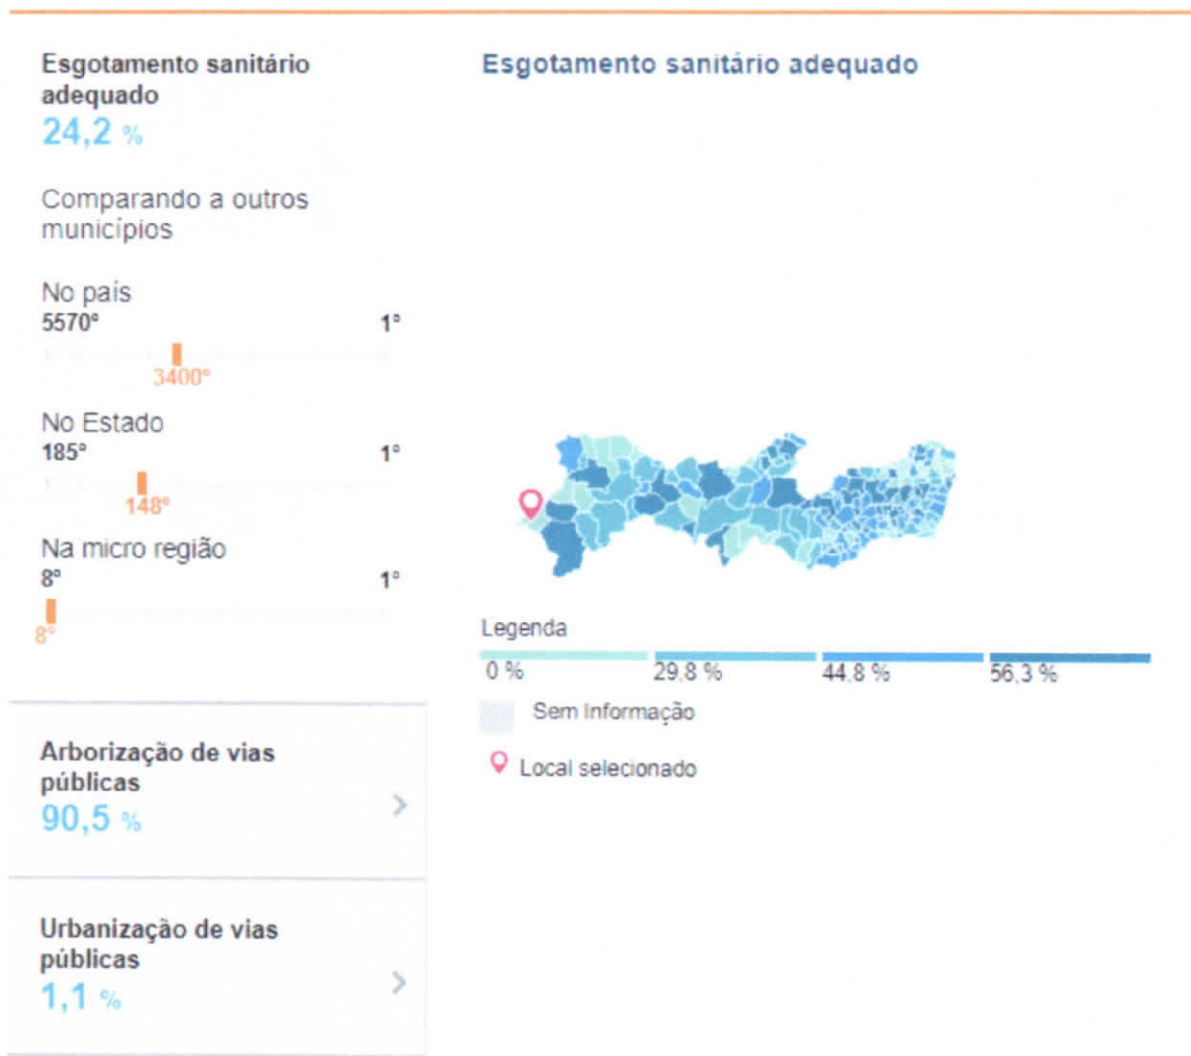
Esgotamento sanitário adequado
24,2 %

Comparando a outros municípios

No país
5570º 1º
3400º

No Estado
185º 1º
148º

Na micro região
8º 1º
8º

Arborização de vias públicas
90,5 %

Urbanização de vias públicas
1,1 %

Esgotamento sanitário adequado

Legenda
0 % 29,8 % 44,8 % 56,3 %
Sem Informação
Local selecionado